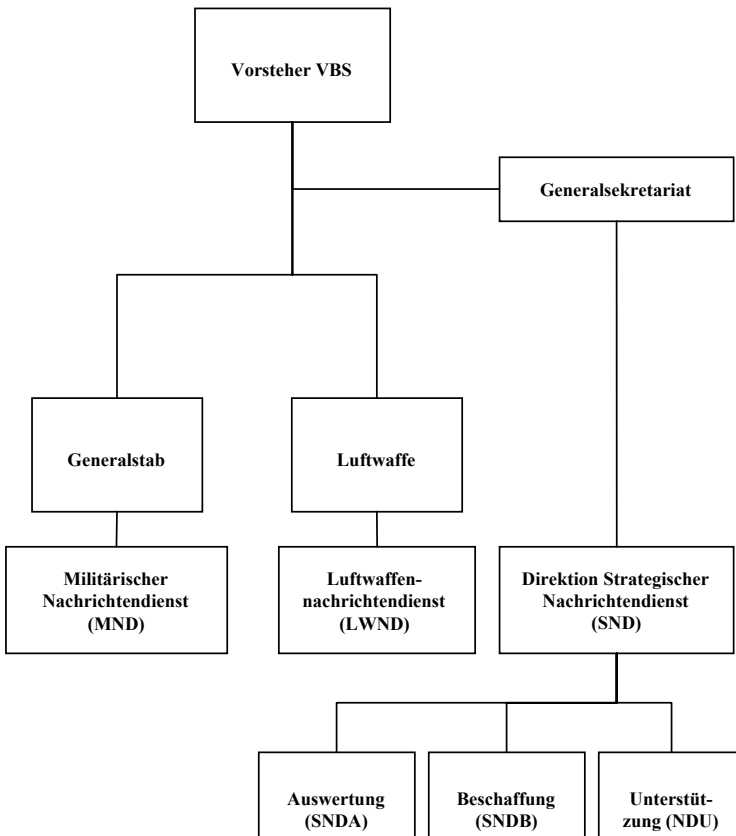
Vorsteher VBS

Generalsekretariat

Generalstab

Luftwaffe

Militärischer Nachrichtendienst (MND)

Luftwaffennachrichtendienst (LWND)

Direktion Strategischer Nachrichtendienst (SND)

Auswertung (SNDA)

Beschaffung (SNDB)

Unterstützung (NDU)